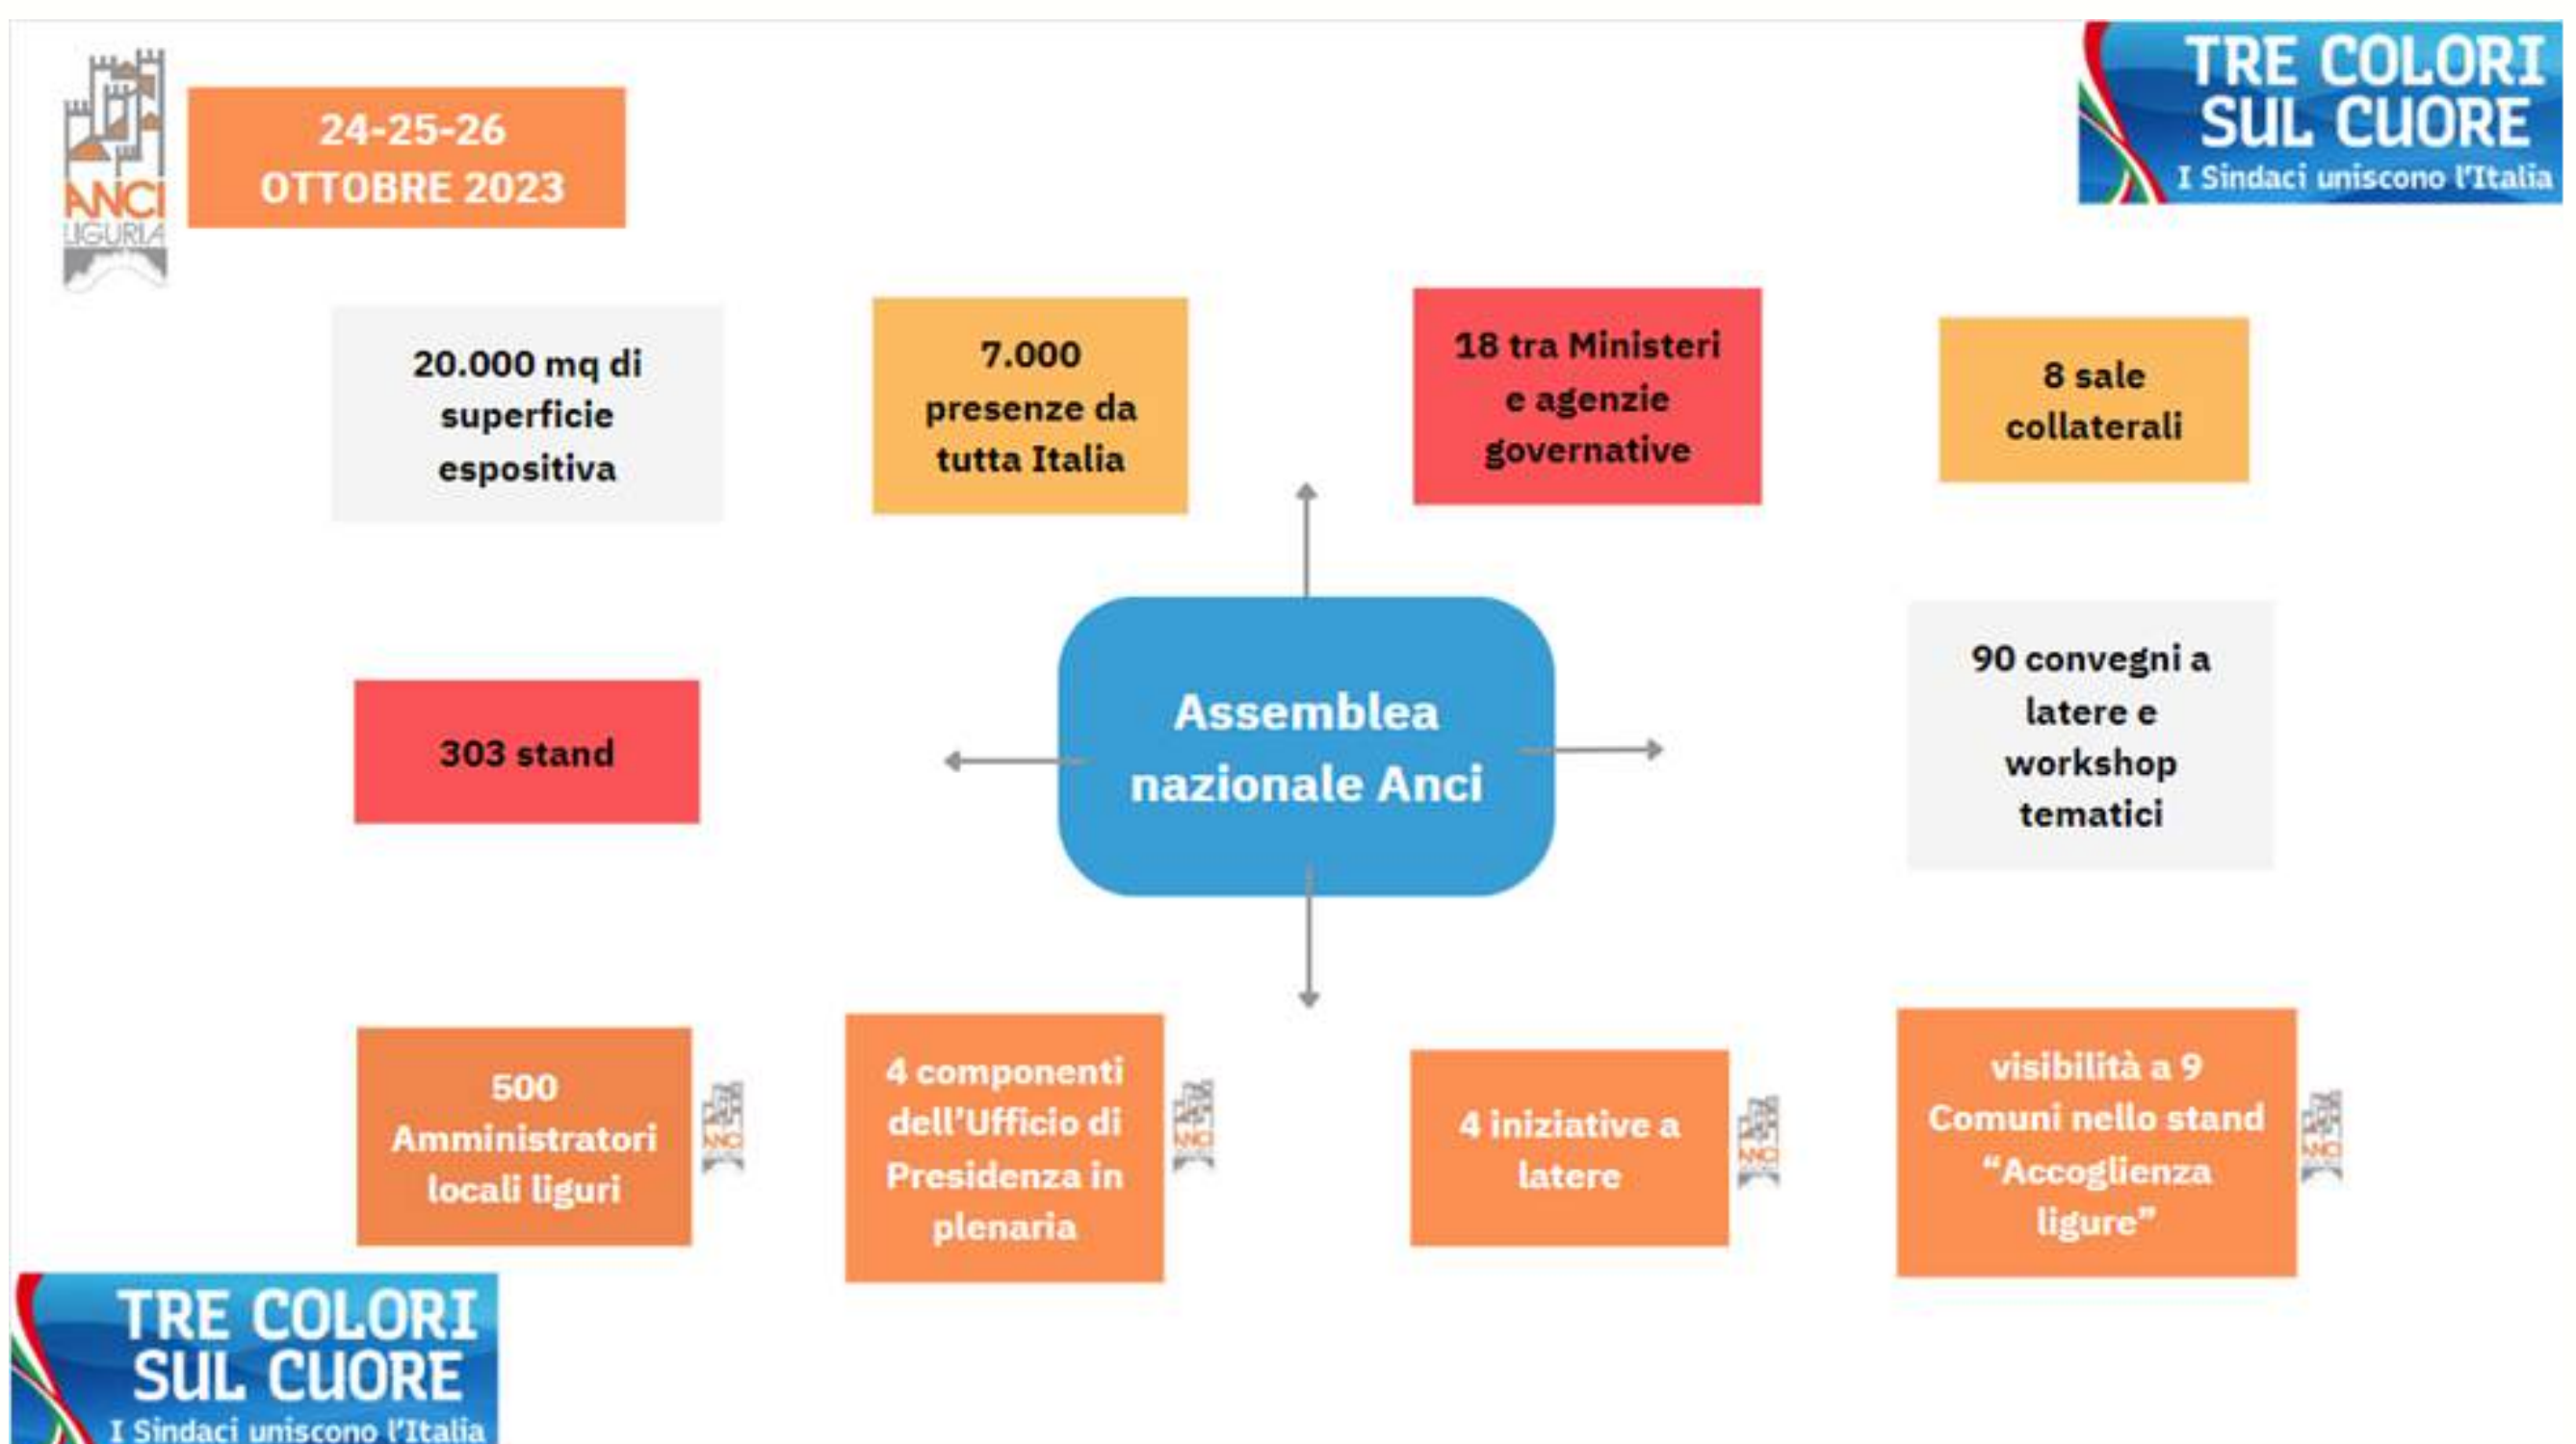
ANCI LIGURIA

24-25-26 OTTOBRE 2023

TRE COLORI SUL CUORE
I Sindaci uniscono l'Italia

20.000 mq di superficie espositiva

7.000 presenze da tutta Italia

18 tra Ministeri e agenzie governative

8 sale collaterali

303 stand

Assemblea nazionale Anci

90 convegni a latere e workshop tematici

500 Amministratori locali liguri

ANCI

4 componenti dell'Ufficio di Presidenza in plenaria

ANCI

4 iniziative a latere

ANCI

visibilità a 9 Comuni nello stand "Accoglienza ligure"

ANCI

TRE COLORI SUL CUORE
I Sindaci uniscono l'Italia